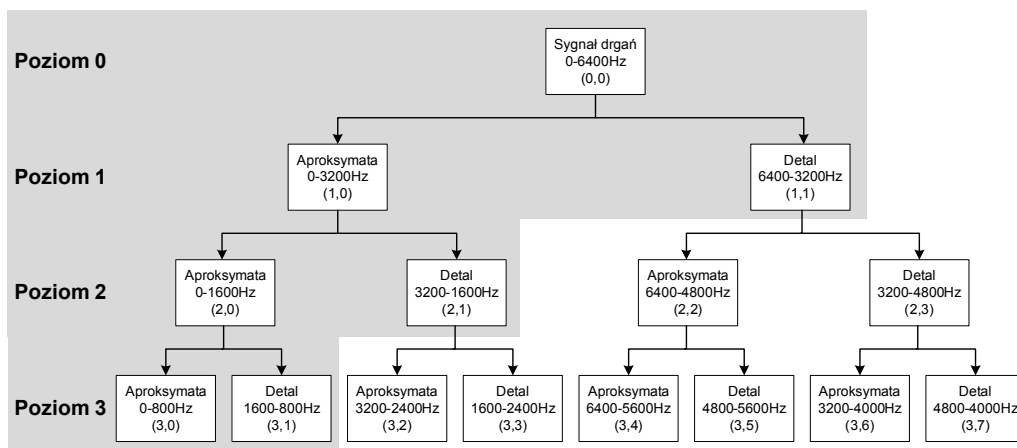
Poziom 0

Sygnał drgań
0-6400Hz
(0,0)

Poziom 1

Aproksymata
0-3200Hz
(1,0)

Detal
6400-3200Hz
(1,1)

Poziom 2

Aproksymata
0-1600Hz
(2,0)

Detal
3200-1600Hz
(2,1)

Aproksymata
6400-4800Hz
(2,2)

Detal
3200-4800Hz
(2,3)

Poziom 3

Aproksymata
0-800Hz
(3,0)

Detal
1600-800Hz
(3,1)

Aproksymata
3200-2400Hz
(3,2)

Detal
1600-2400Hz
(3,3)

Aproksymata
6400-5600Hz
(3,4)

Detal
4800-5600Hz
(3,5)

Aproksymata
3200-4000Hz
(3,6)

Detal
4800-4000Hz
(3,7)